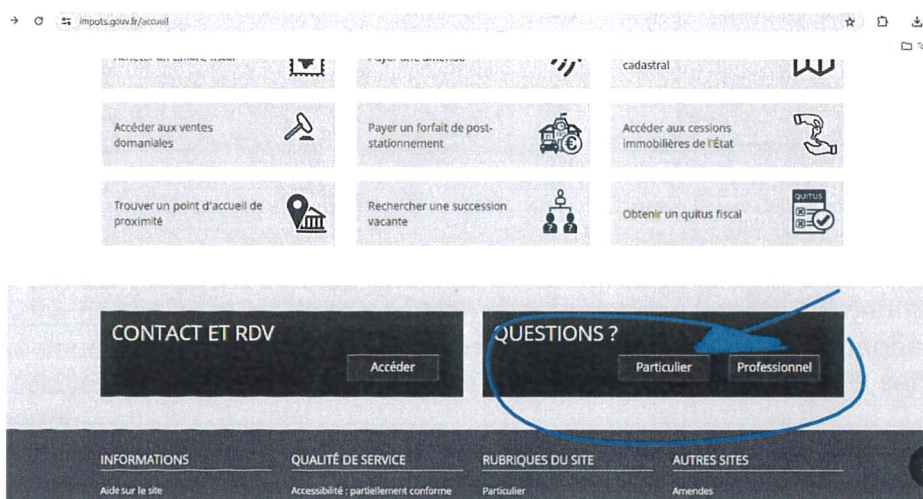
impots.gouv.fr/accueil

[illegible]

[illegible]

cadastral

Accéder aux ventes domaniales

Payer un forfait de post-stationnement

Accéder aux cessions immobilières de l'État

Trouver un point d'accueil de proximité

Rechercher une succession vacante

Obtenir un quitus fiscal

QUITUS

CONTACT ET RDV

Accéder

QUESTIONS ?

Particulier

Professionnel

INFORMATIONS

Aide sur le site

QUALITÉ DE SERVICE

Accessibilité : partiellement conforme

RUBRIQUES DU SITE

Particulier

AUTRES SITES

Amendes